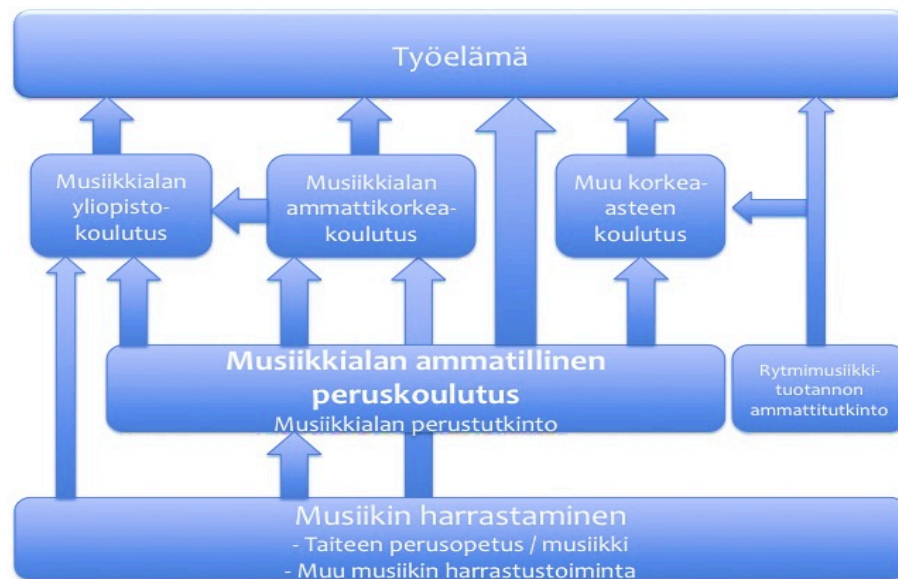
Työelämä

Musiikkialan yliopistokoulutus

Musiikkialan ammattikorkeakoulutus

Muu korkea-asteen koulutus

Musiikkialan ammatillinen peruskoulutus
Musiikkialan perustutkinto

Rytmimusiikkituotannon ammattitutkinto

Musiikin harrastaminen
- Taiteen perusopetus / musiikki
- Muu musiikin harrastustoiminta